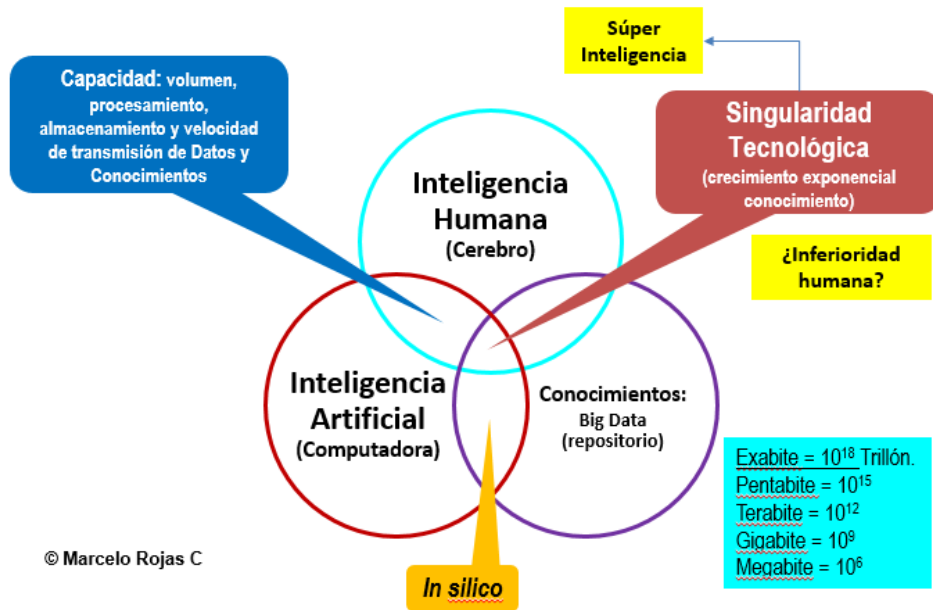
Capacidad: volumen, procesamiento, almacenamiento y velocidad de transmisión de Datos y Conocimientos

Súper Inteligencia

Singularidad Tecnológica
(crecimiento exponencial conocimiento)

¿Inferioridad humana?

Inteligencia Humana
(Cerebro)

Inteligencia Artificial
(Computadora)

Conocimientos:
Big Data
(repositorio)

Exabite = $10^{18}$ Trillón.
Pentabite = $10^{15}$
Terabite = $10^{12}$
Gigabite = $10^{9}$
Megabite = $10^{6}$

© Marcelo Rojas C

In silico